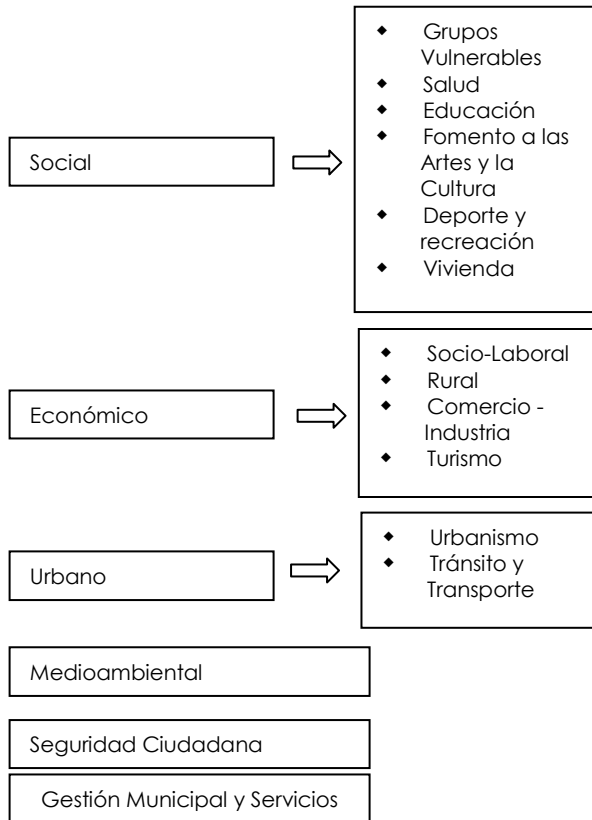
Social

- Grupos Vulnerables
- Salud
- Educación
- Fomento a las Artes y la Cultura
- Deporte y recreación
- Vivienda

Económico

- Socio-Laboral
- Rural
- Comercio - Industria
- Turismo

Urbano

- Urbanismo
- Tránsito y Transporte

Medioambiental

Seguridad Ciudadana

Gestión Municipal y Servicios